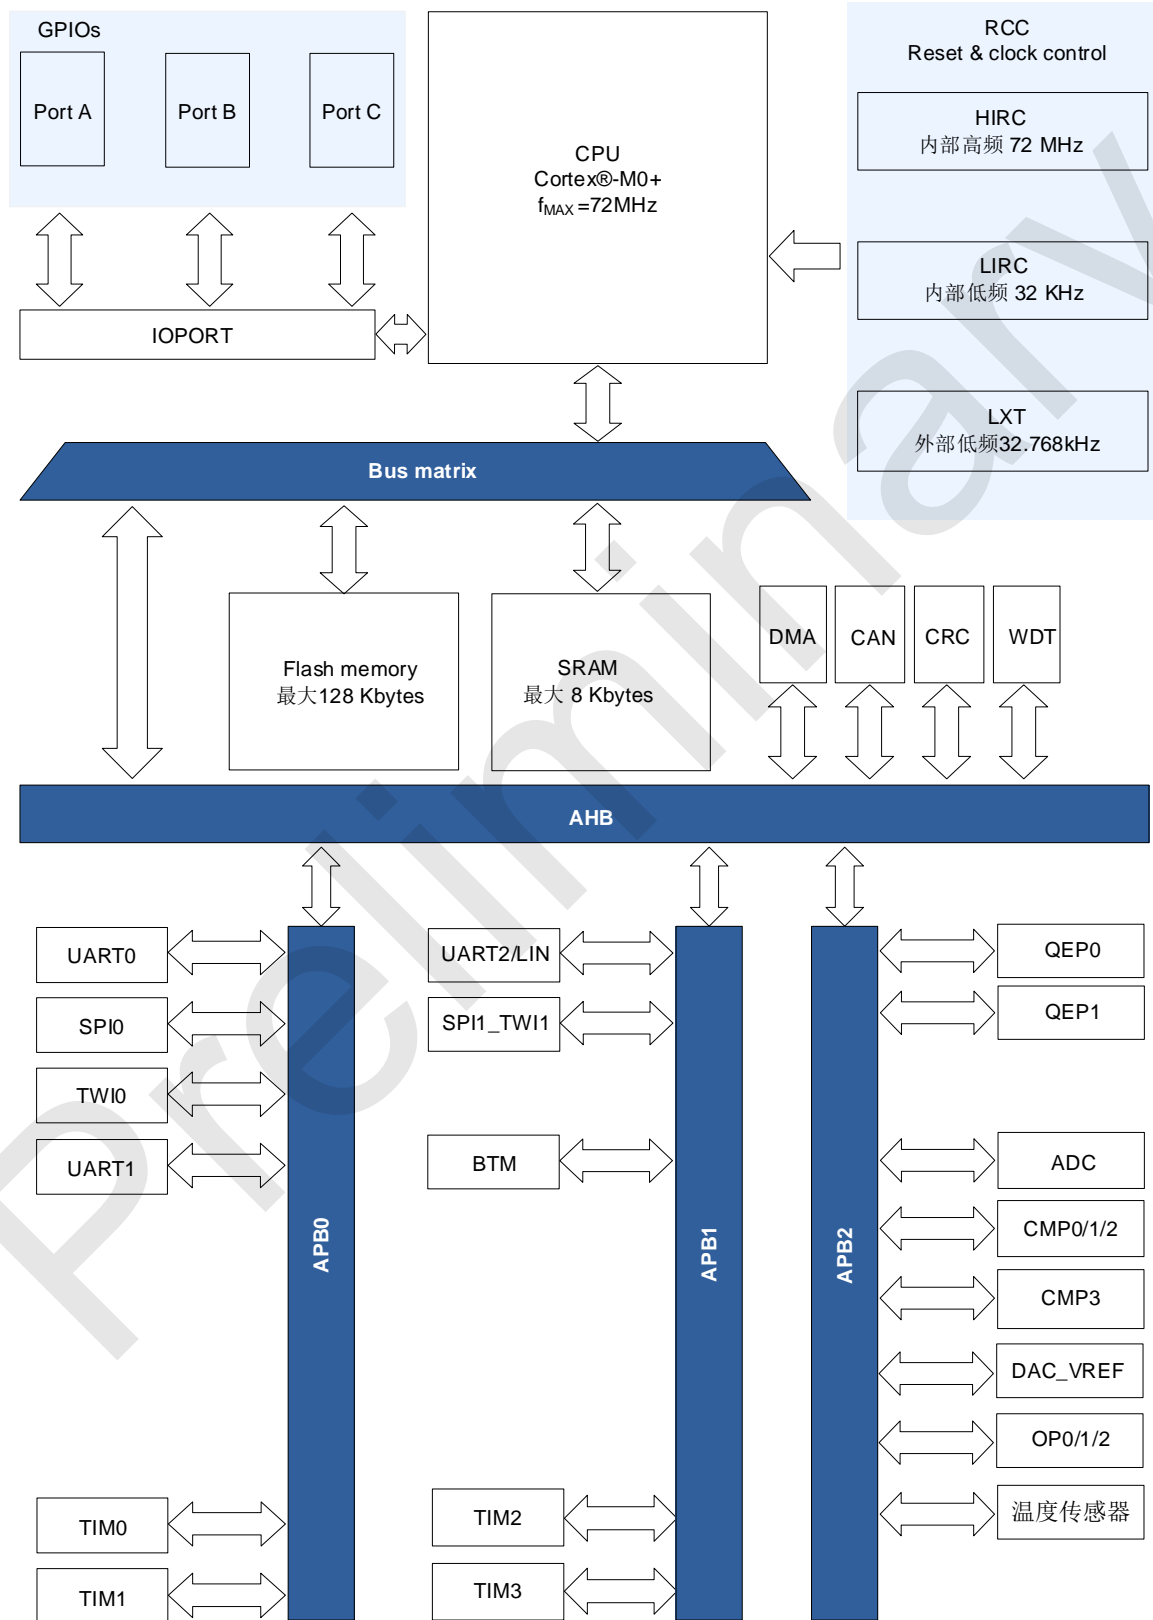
GPIOs

Port A

Port B

Port C

IOPORT

CPU
Cortex®-M0+
$f_{MAX}$ =72MHz

RCC
Reset & clock control

HIRC
内部高频 72 MHz

LIRC
内部低频 32 KHz

LXT
外部低频32.768kHz

Bus matrix

Flash memory
最大128 Kbytes

SRAM
最大 8 Kbytes

DMA

CAN

CRC

WDT

AHB

UART0

SPI0

TWI0

UART1

TIM0

TIM1

APB0

UART2/LIN

SPI1_TWI1

BTM

TIM2

TIM3

APB1

APB2

QEP0

QEP1

ADC

CMP0/1/2

CMP3

DAC_VREF

OP0/1/2

温度传感器

Preliminary